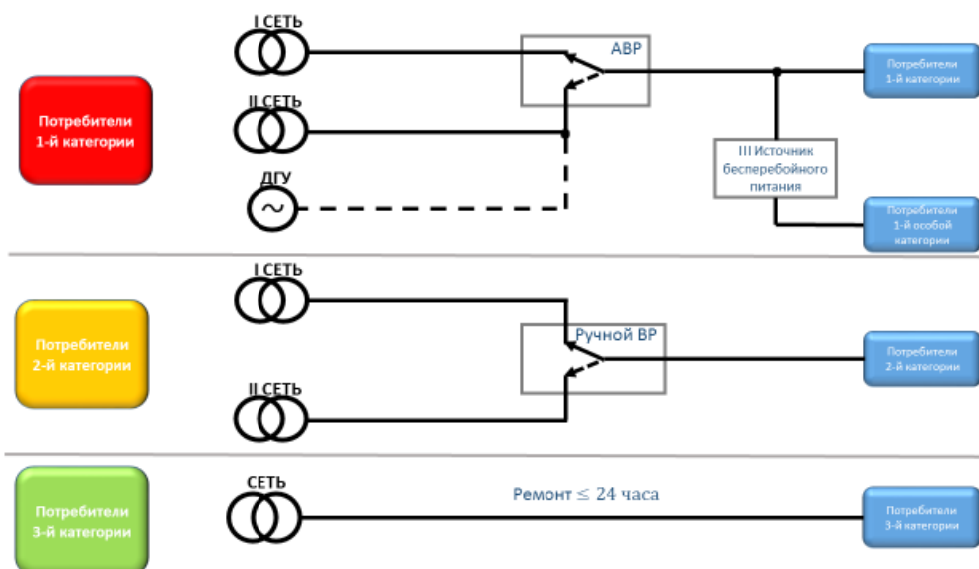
Потребители 1-й категории

I СЕТЬ

II СЕТЬ

ДГУ

АВР

Потребители 1-й категории

III Источник бесперебойного питания

Потребители 1-й особой категории

Потребители 2-й категории

I СЕТЬ

II СЕТЬ

Ручной ВР

Потребители 2-й категории

Потребители 3-й категории

СЕТЬ

Ремонт $\leq$ 24 часа

Потребители 3-й категории